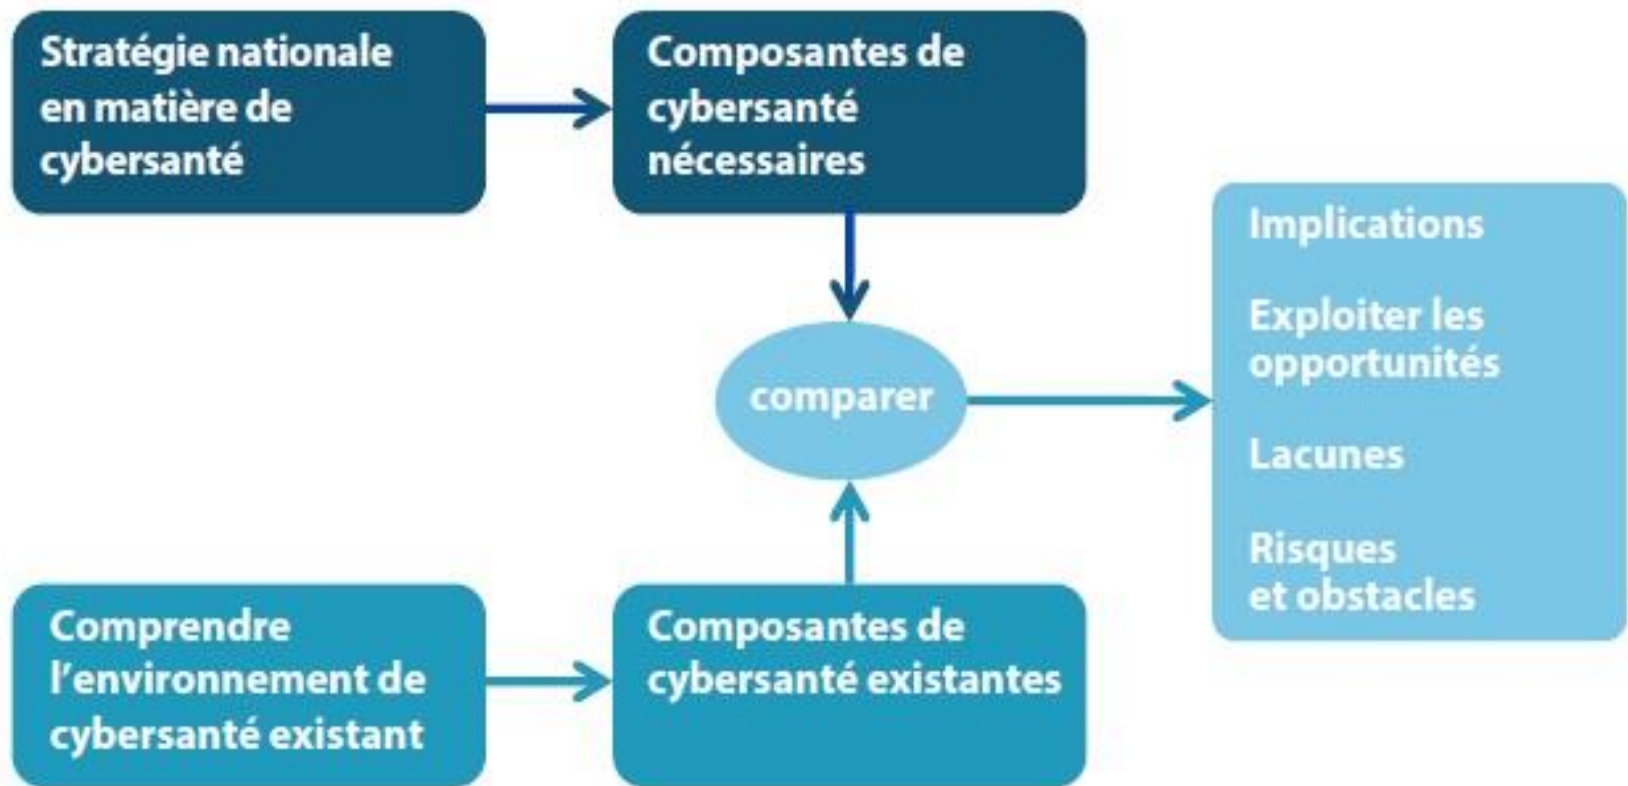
Stratégie nationale en matière de cybersanté

Composantes de cybersanté nécessaires

comparer

Implications

Exploiter les opportunités

Lacunes

Risques et obstacles

Comprendre l'environnement de cybersanté existant

Composantes de cybersanté existantes